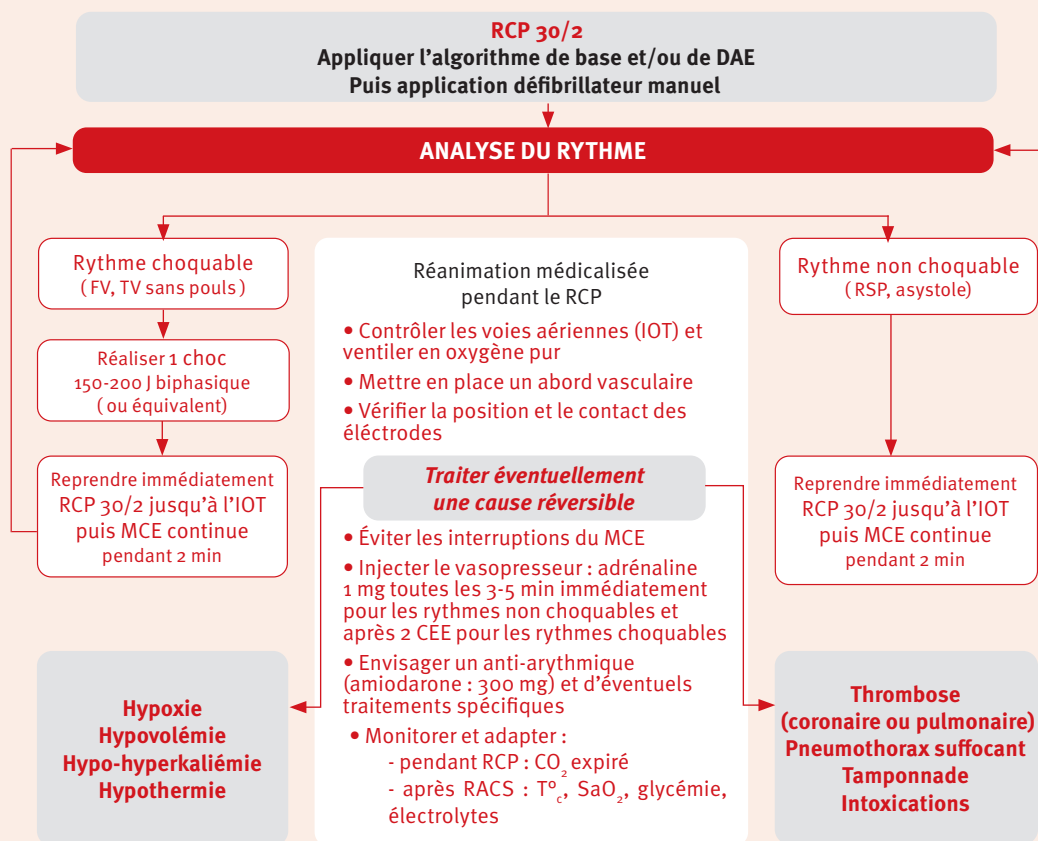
RCP 30/2
Appliquer l'algorithme de base et/ou de DAE
Puis application défibrillateur manuel

ANALYSE DU RYTHME

Rythme choquable
( FV, TV sans pouls )

Réaliser 1 choc
150-200 J biphasique
( ou équivalent)

Reprendre immédiatement RCP 30/2 jusqu'à l'IOT puis MCE continue pendant 2 min

Réanimation médicalisée pendant le RCP

• Contrôler les voies aériennes (IOT) et ventiler en oxygène pur
• Mettre en place un abord vasculaire
• Vérifier la position et le contact des éléctrodes

Traiter éventuellement une cause réversible

• Éviter les interruptions du MCE
• Injecter le vasopresseur : adrénaline 1 mg toutes les 3-5 min immédiatement pour les rythmes non choquables et après 2 CEE pour les rythmes choquables
• Envisager un anti-arythmique (amiodarone : 300 mg) et d'éventuels traitements spécifiques
• Monitorer et adapter :
- pendant RCP : $CO_2$ expiré
- après RACS : $T°_c$, $SaO_2$, glycémie, électrolytes

Rythme non choquable
( RSP, asystole)

Reprendre immédiatement RCP 30/2 jusqu'à l'IOT puis MCE continue pendant 2 min

Hypoxie
Hypovolémie
Hypo-hyperkaliémie
Hypothermie

Thrombose
(coronaire ou pulmonaire)
Pneumothorax suffocant
Tamponnade
Intoxications